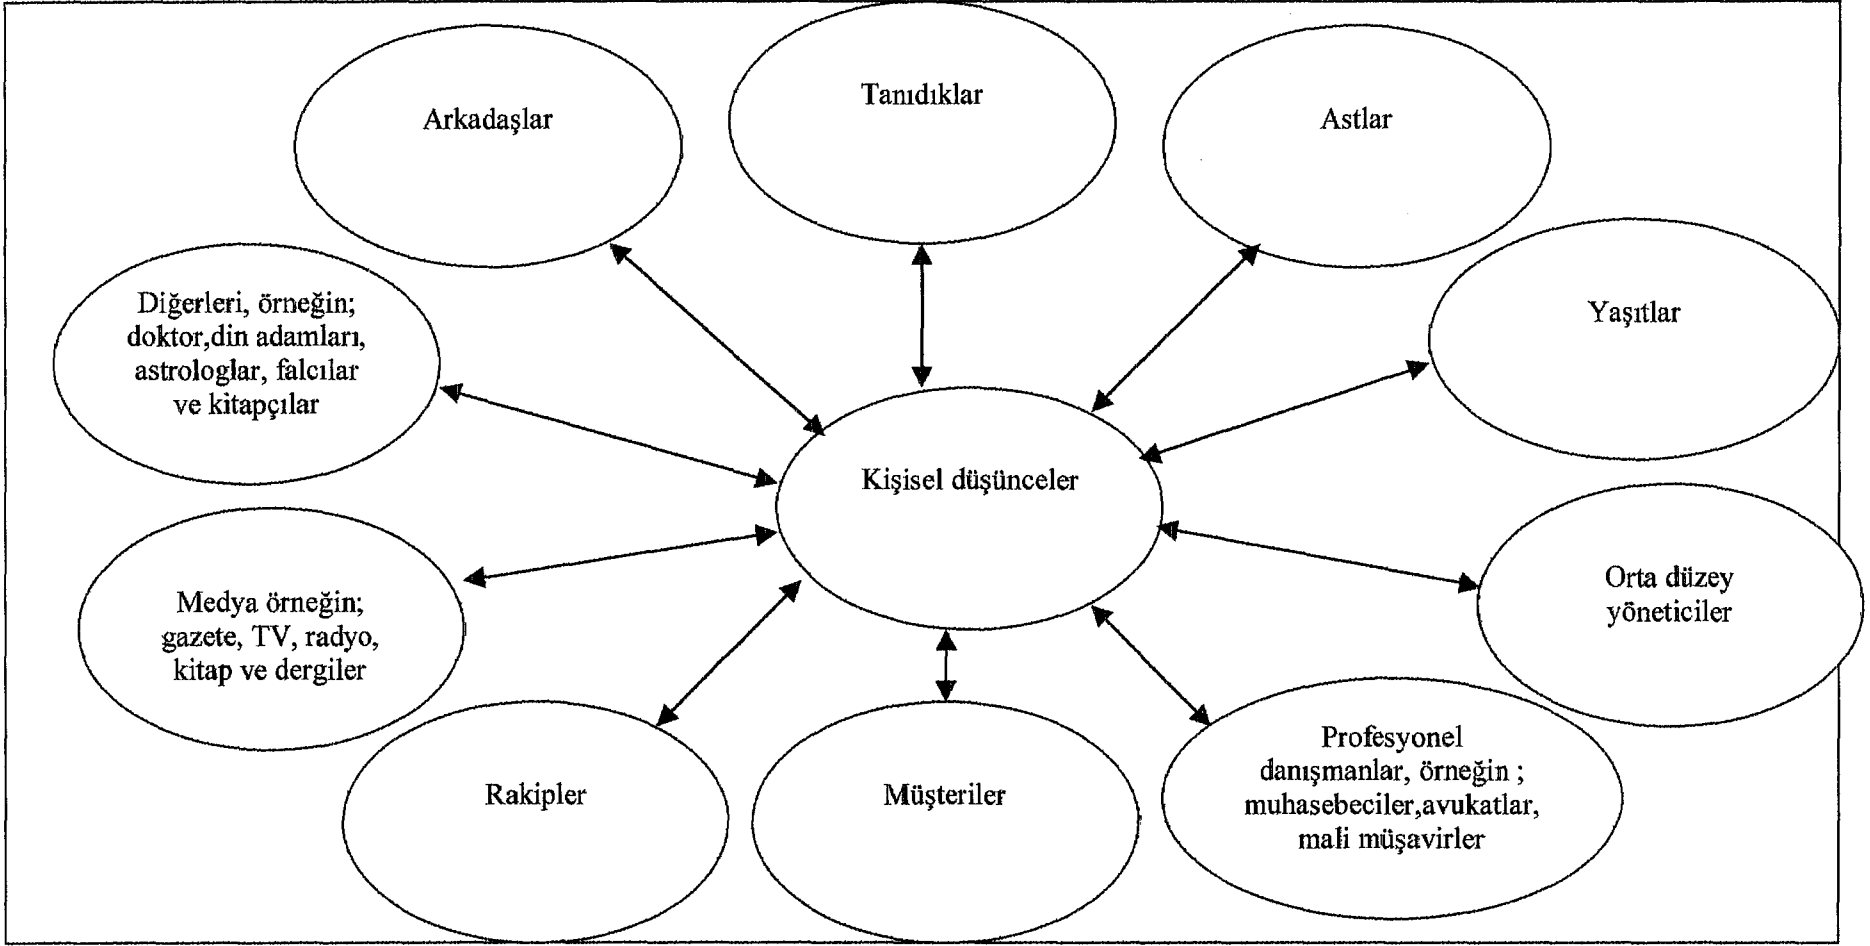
Arkadaşlar

Tanıdıklar

Astlar

Diğerleri, örneğin; doktor,din adamları, astrologlar, falcılar ve kitapçılar

Yaşıtlar

Kişisel düşünceler

Medya örneğin; gazete, TV, radyo, kitap ve dergiler

Orta düzey yöneticiler

Rakipler

Müşteriler

Profesyonel danışmanlar, örneğin ; muhasebeciler,avukatlar, mali müşavirler